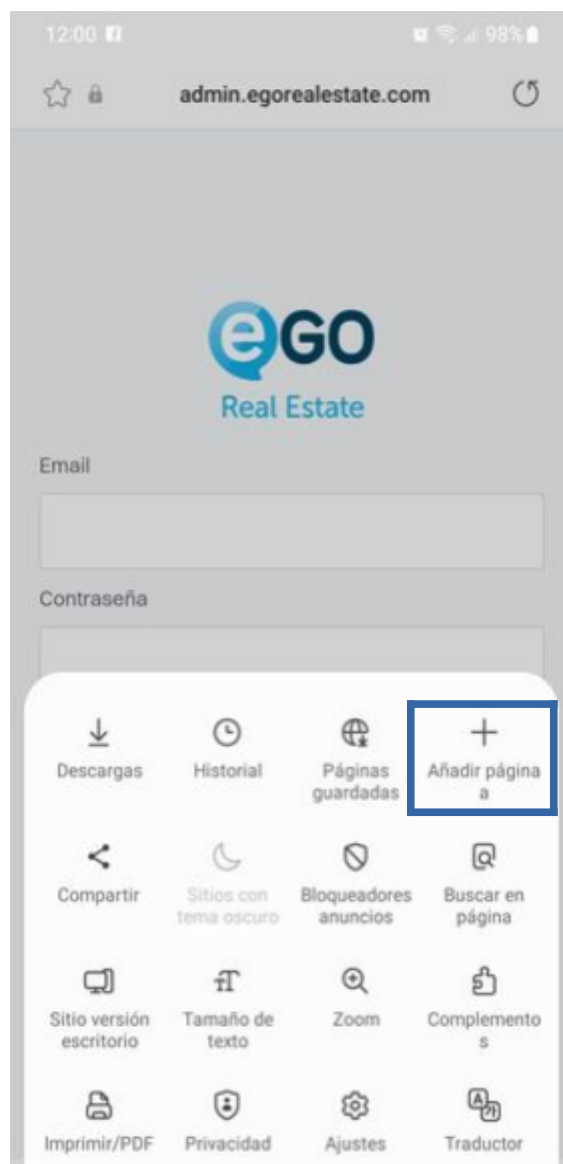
12:00 98%

admin.egorealestate.com

eGO
Real Estate

Email

Contraseña

Descargas
Historial
Páginas guardadas
Añadir página a

Compartir
Sitios con tema oscuro
Bloqueadores anuncios
Buscar en página

Sitio versión escritorio
Tamaño de texto
Zoom
Complementos

Imprimir/PDF
Privacidad
Ajustes
Traductor